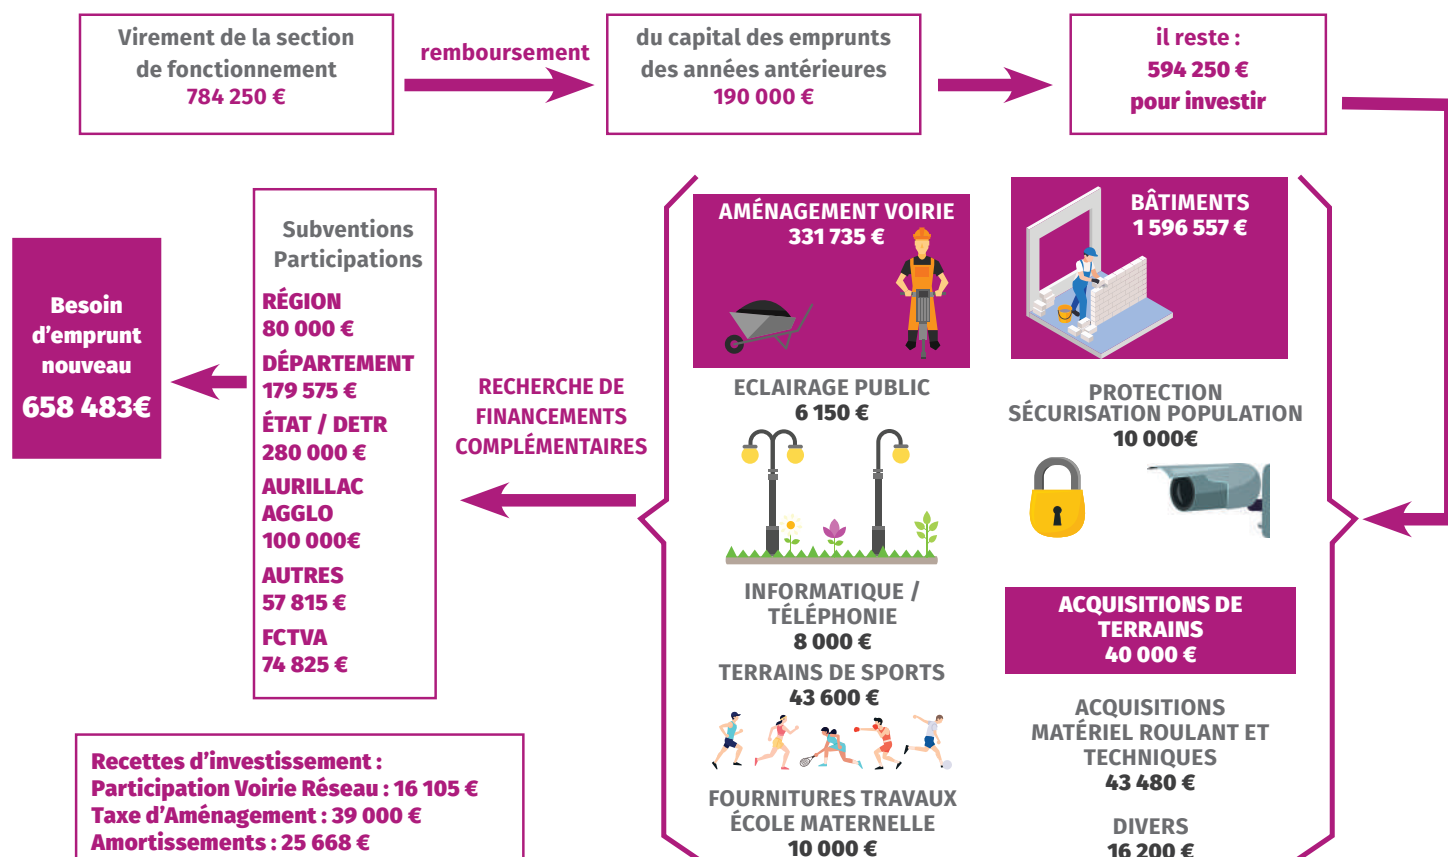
Virement de la section de fonctionnement
784 250 €

remboursement

du capital des emprunts des années antérieures
190 000 €

il reste :
594 250 €
pour investir

AMÉNAGEMENT VOIRIE
331 735 €

BÂTIMENTS
1 596 557 €

Subventions
Participations

RÉGION
80 000 €

DÉPARTEMENT
179 575 €

ÉTAT / DETR
280 000 €

AURILLAC AGGLO
100 000€

AUTRES
57 815 €

FCTVA
74 825 €

Besoin d'emprunt nouveau
658 483€

RECHERCHE DE FINANCEMENTS COMPLÉMENTAIRES

ECLAIRAGE PUBLIC
6 150 €

PROTECTION SÉCURISATION POPULATION
10 000€

INFORMATIQUE / TÉLÉPHONIE
8 000 €

ACQUISITIONS DE TERRAINS
40 000 €

TERRAINS DE SPORTS
43 600 €

ACQUISITIONS MATÉRIEL ROULANT ET TECHNIQUES
43 480 €

FOURNITURES TRAVAUX ÉCOLE MATERNELLE
10 000 €

DIVERS
16 200 €

Recettes d'investissement :
Participation Voirie Réseau : 16 105 €
Taxe d'Aménagement : 39 000 €
Amortissements : 25 668 €